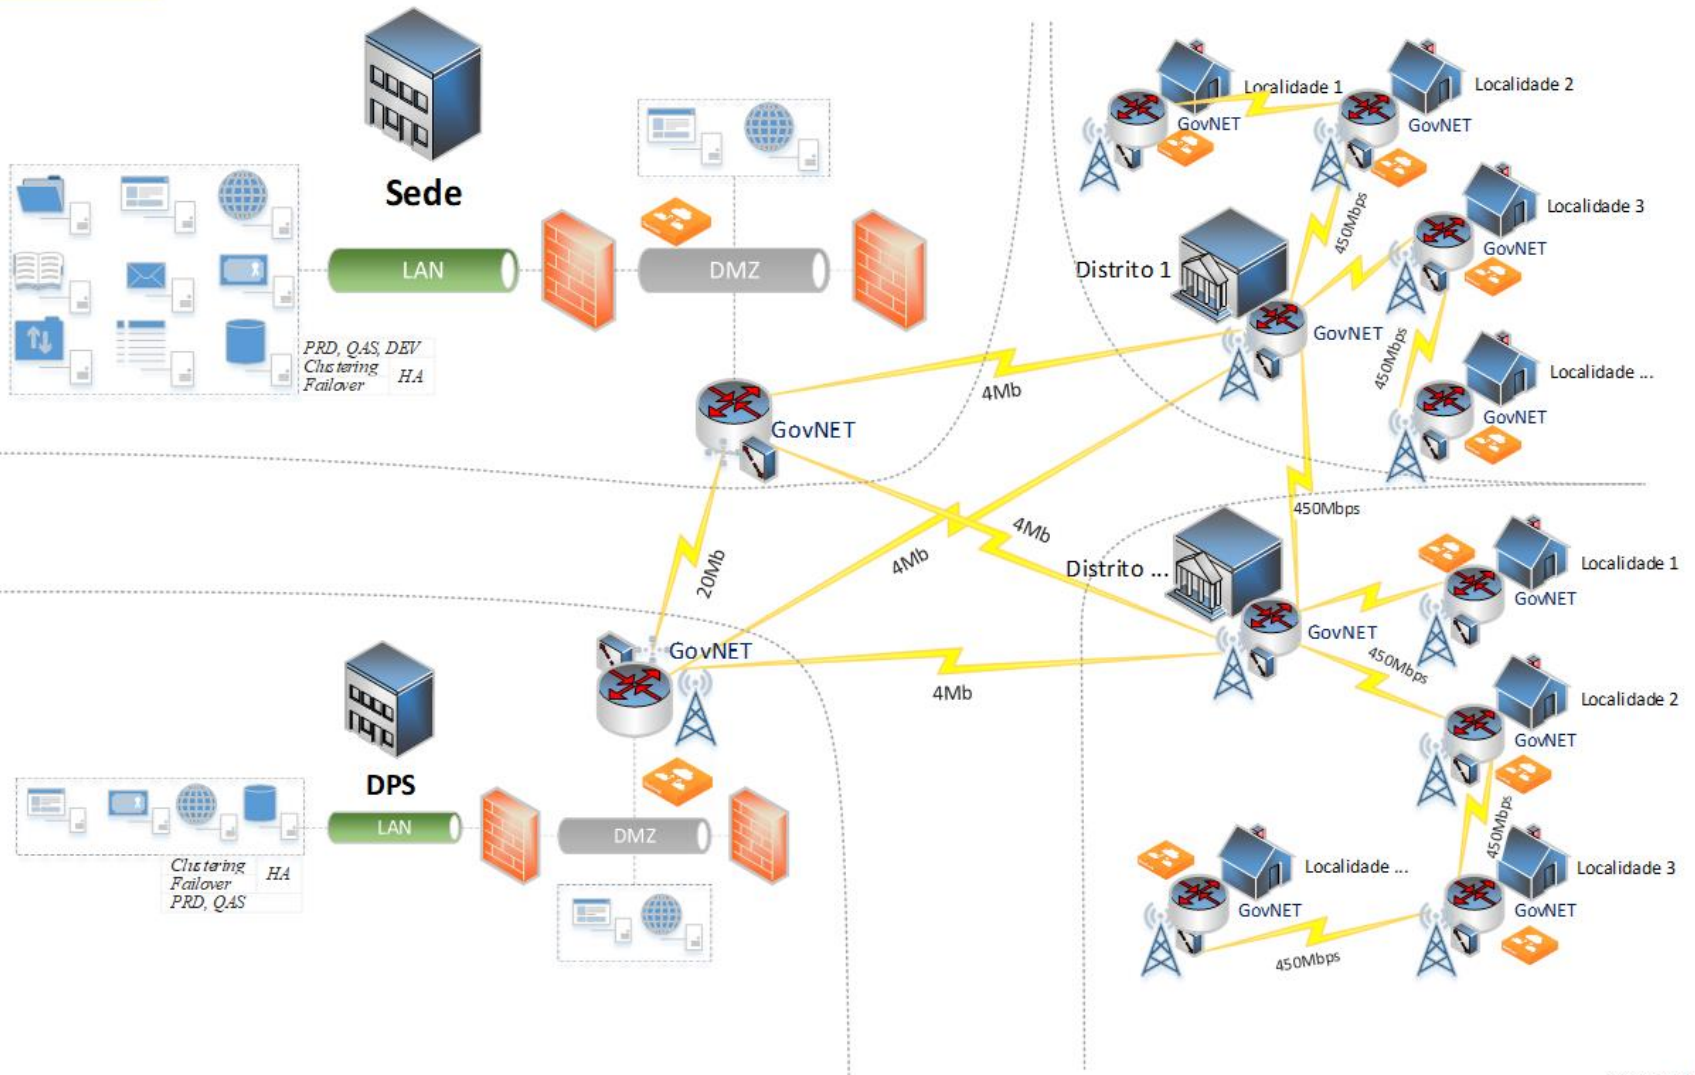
Sede

LAN

DMZ

PRD, QAS, DEV

Clustering Failover

HA

GovNET

4Mb

20Mb

4Mb

4Mb

GovNET

4Mb

DPS

LAN

DMZ

Clustering Failover

HA

PRD, QAS

Localidade 1

GovNET

Localidade 2

GovNET

450Mbps

Localidade 3

GovNET

Distrito 1

GovNET

450Mbps

Localidade ...

GovNET

450Mbps

Distrito ...

GovNET

Localidade 1

GovNET

450Mbps

Localidade 2

GovNET

450Mbps

Localidade ...

GovNET

Localidade 3

GovNET

450Mbps